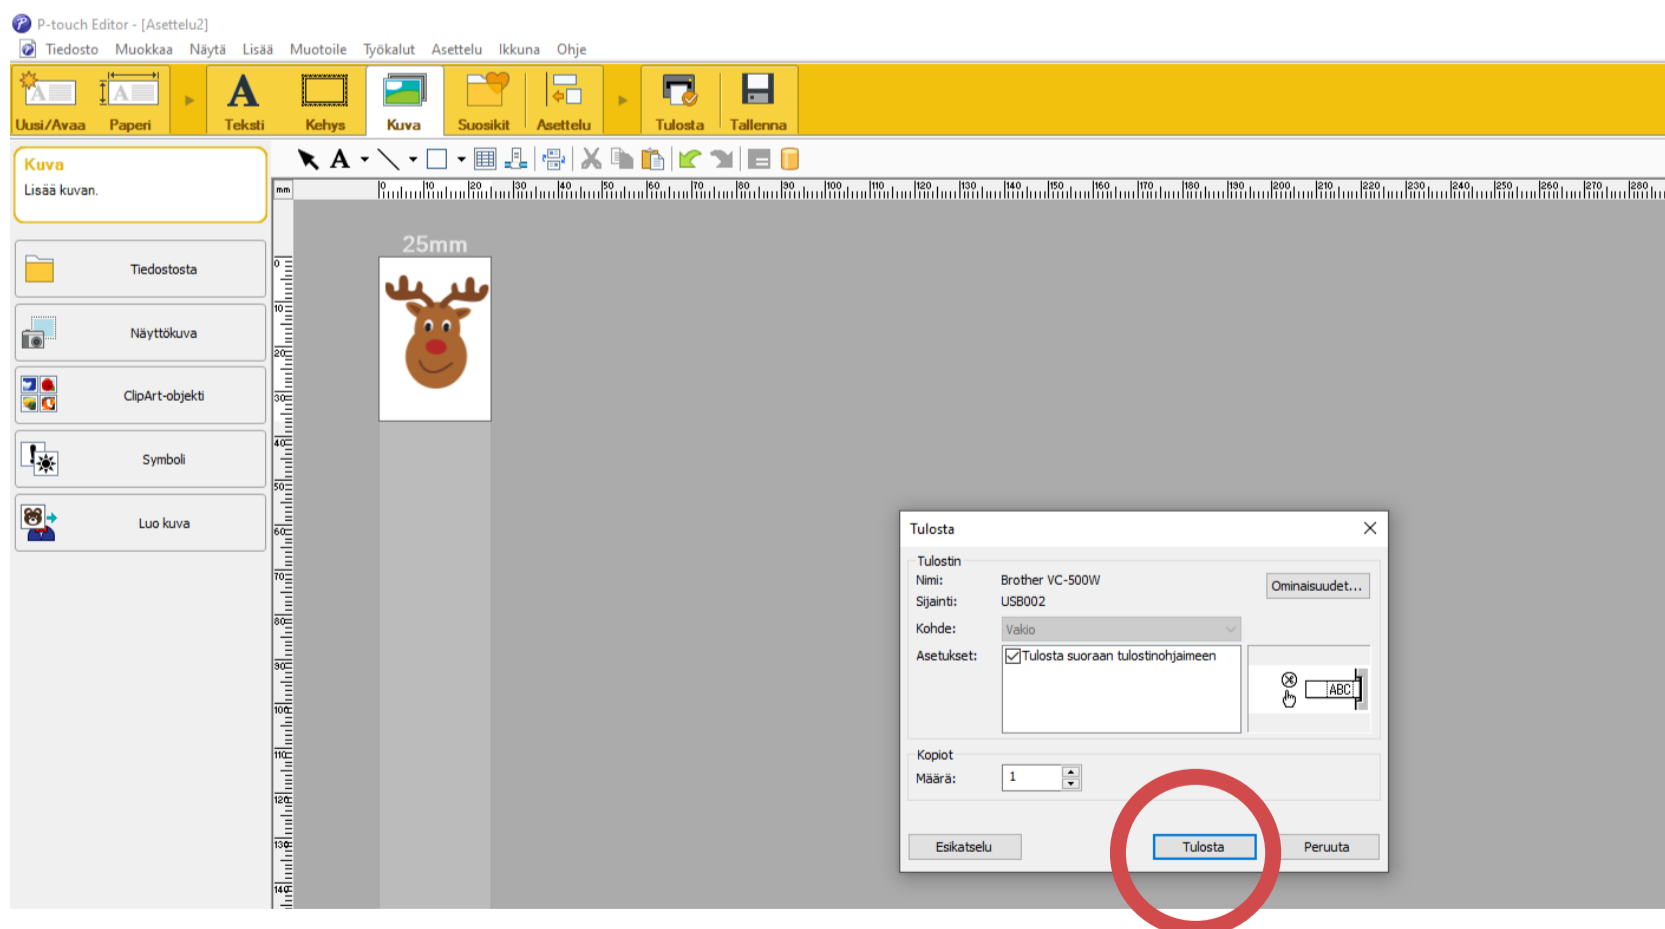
P-touch Editor - [Asettelu2]

Tiedosto Muokkaa Näytä Lisää Muotoile Työkalut Asettelu Ikkuna Ohje

Uusi/Avaa Paperi Teksti Kehys Kuva Suosikit Asettelu Tulosta Tallenna

Kuva
Lisää kuvan.

Tiedostosta

Näyttökuva

ClipArt-objekti

Symboli

Luo kuva

mm

0 10 20 30 40 50 60 70 80 90 100 110 120 130 140 150 160 170 180 190 200 210 220 230 240 250 260 270 280

25mm

0 10 20 30 40 50 60 70 80 90 100 110 120 130 140

Tulosta

Tulostin
Nimi: Brother VC-500W
Sijainti: USB002
Ominaisuudet...
Kohde: Vakio
Asetukset: Tulosta suoraan tulostinohjaimeen

ABC

Kopiot
Määrä: 1

Esikatselu Tulosta Peruuta